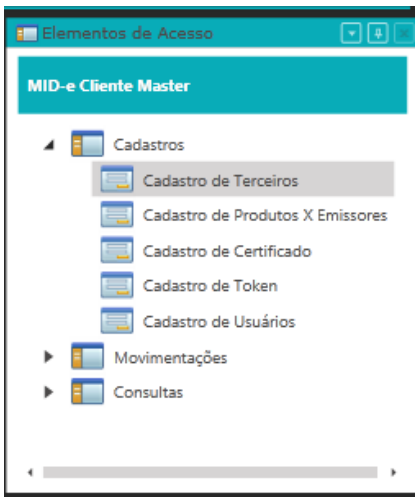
Elementos de Acesso

MID-e Cliente Master

Cadastros

Cadastro de Terceiros

Cadastro de Produtos X Emissores

Cadastro de Certificado

Cadastro de Token

Cadastro de Usuários

Movimentações

Consultas